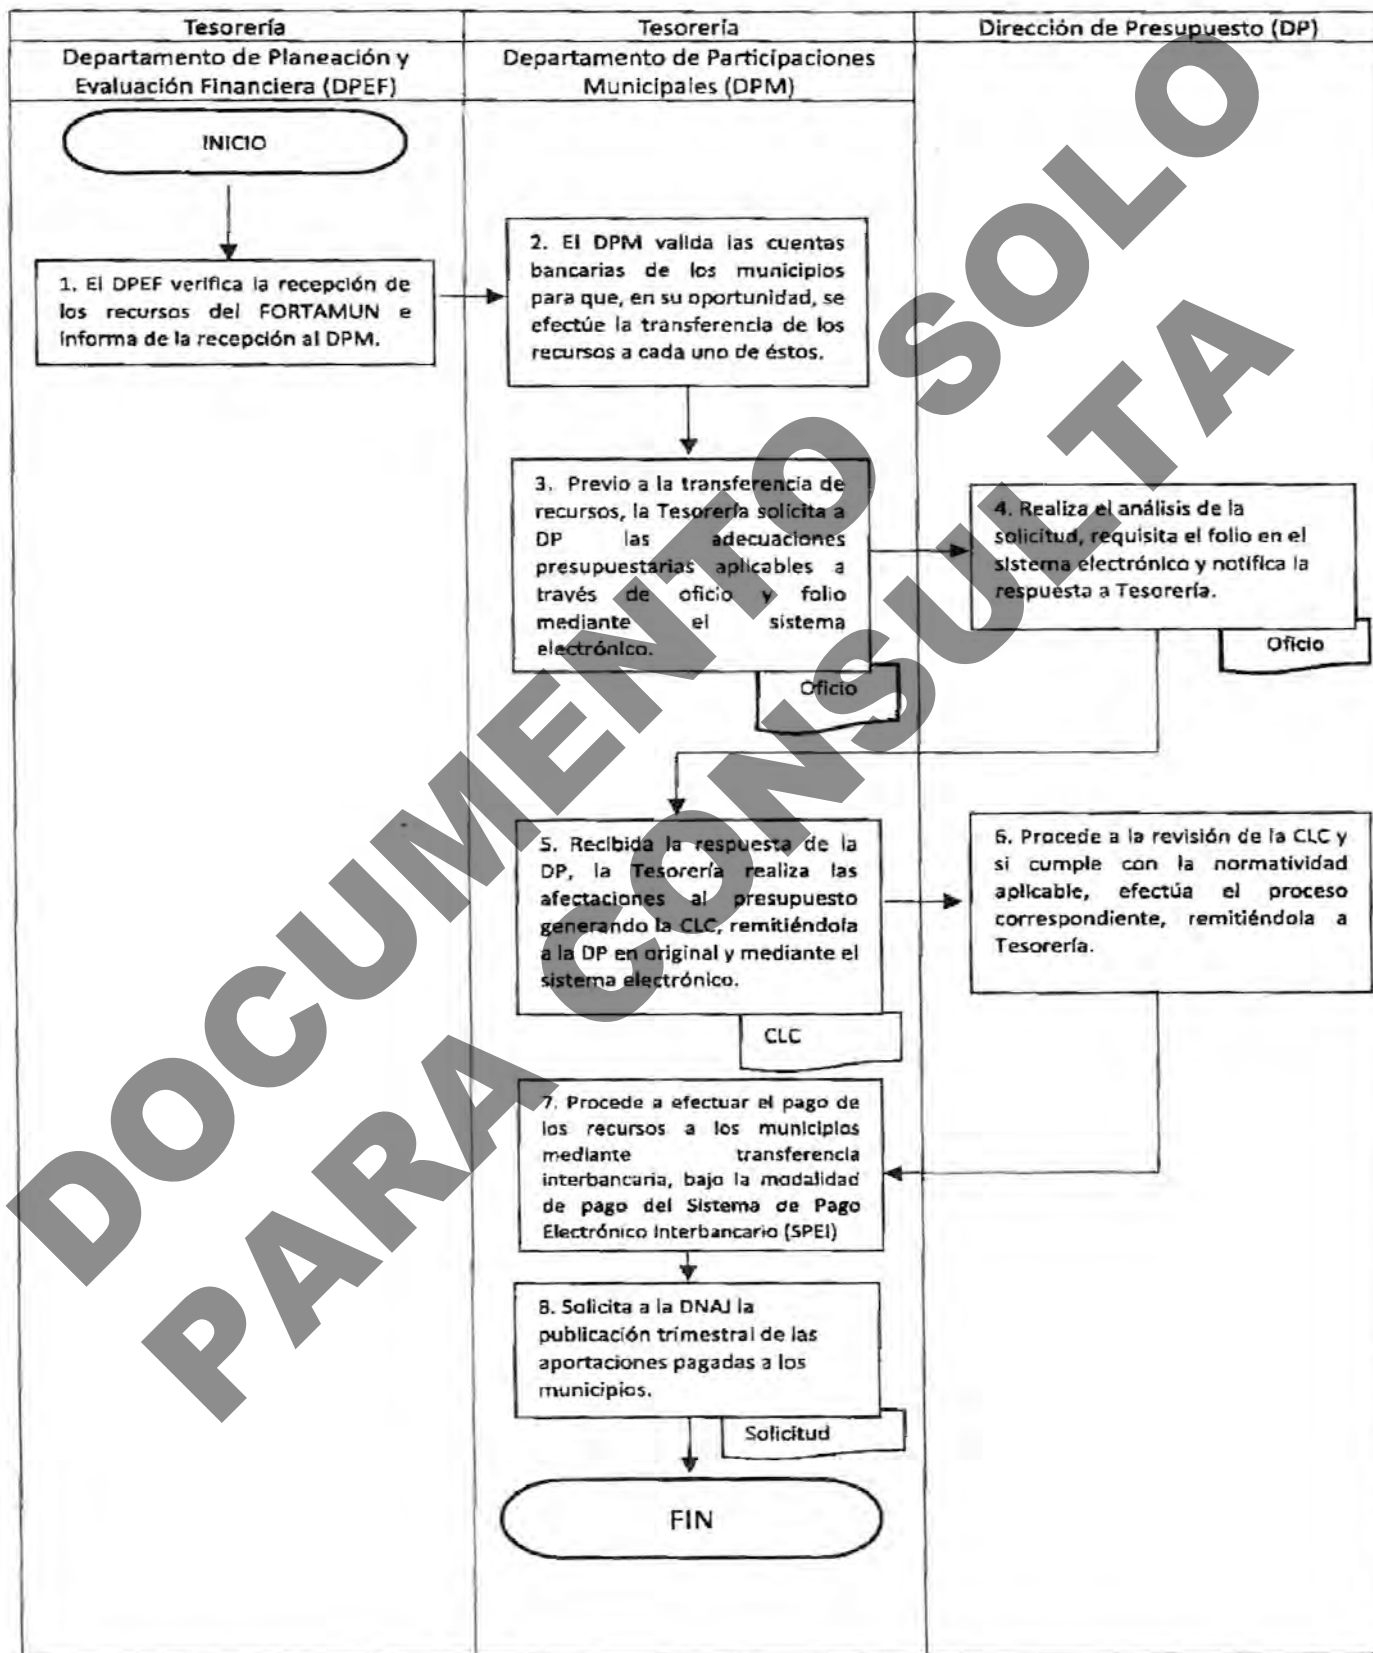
| Tesorería | Tesorería | Dirección de Presupuesto (DP) |
|---|---|---|
| Departamento de Planeación y Evaluación Financiera (DPEF) | Departamento de Participaciones Municipales (DPM) | |

INICIO

1. El DPEF verifica la recepción de los recursos del FORTAMUN e informa de la recepción al DPM.

2. El DPM valida las cuentas bancarias de los municipios para que, en su oportunidad, se efectúe la transferencia de los recursos a cada uno de éstos.

3. Previo a la transferencia de recursos, la Tesorería solicita a DP las adecuaciones presupuestarias aplicables a través de oficio y folio mediante el sistema electrónico.

Oficio

4. Realiza el análisis de la solicitud, requisita el folio en el sistema electrónico y notifica la respuesta a Tesorería.

Oficio

5. Recibida la respuesta de la DP, la Tesorería realiza las afectaciones al presupuesto generando la CLC, remitiéndola a la DP en original y mediante el sistema electrónico.

CLC

6. Procede a la revisión de la CLC y si cumple con la normatividad aplicable, efectúa el proceso correspondiente, remitiéndola a Tesorería.

7. Procede a efectuar el pago de los recursos a los municipios mediante transferencia interbancaria, bajo la modalidad de pago del Sistema de Pago Electrónico Interbancario (SPEI)

8. Solicita a la DNAJ la publicación trimestral de las aportaciones pagadas a los municipios.

Solicitud

FIN

DOCUMENTO SOLO PARA CONSULTA